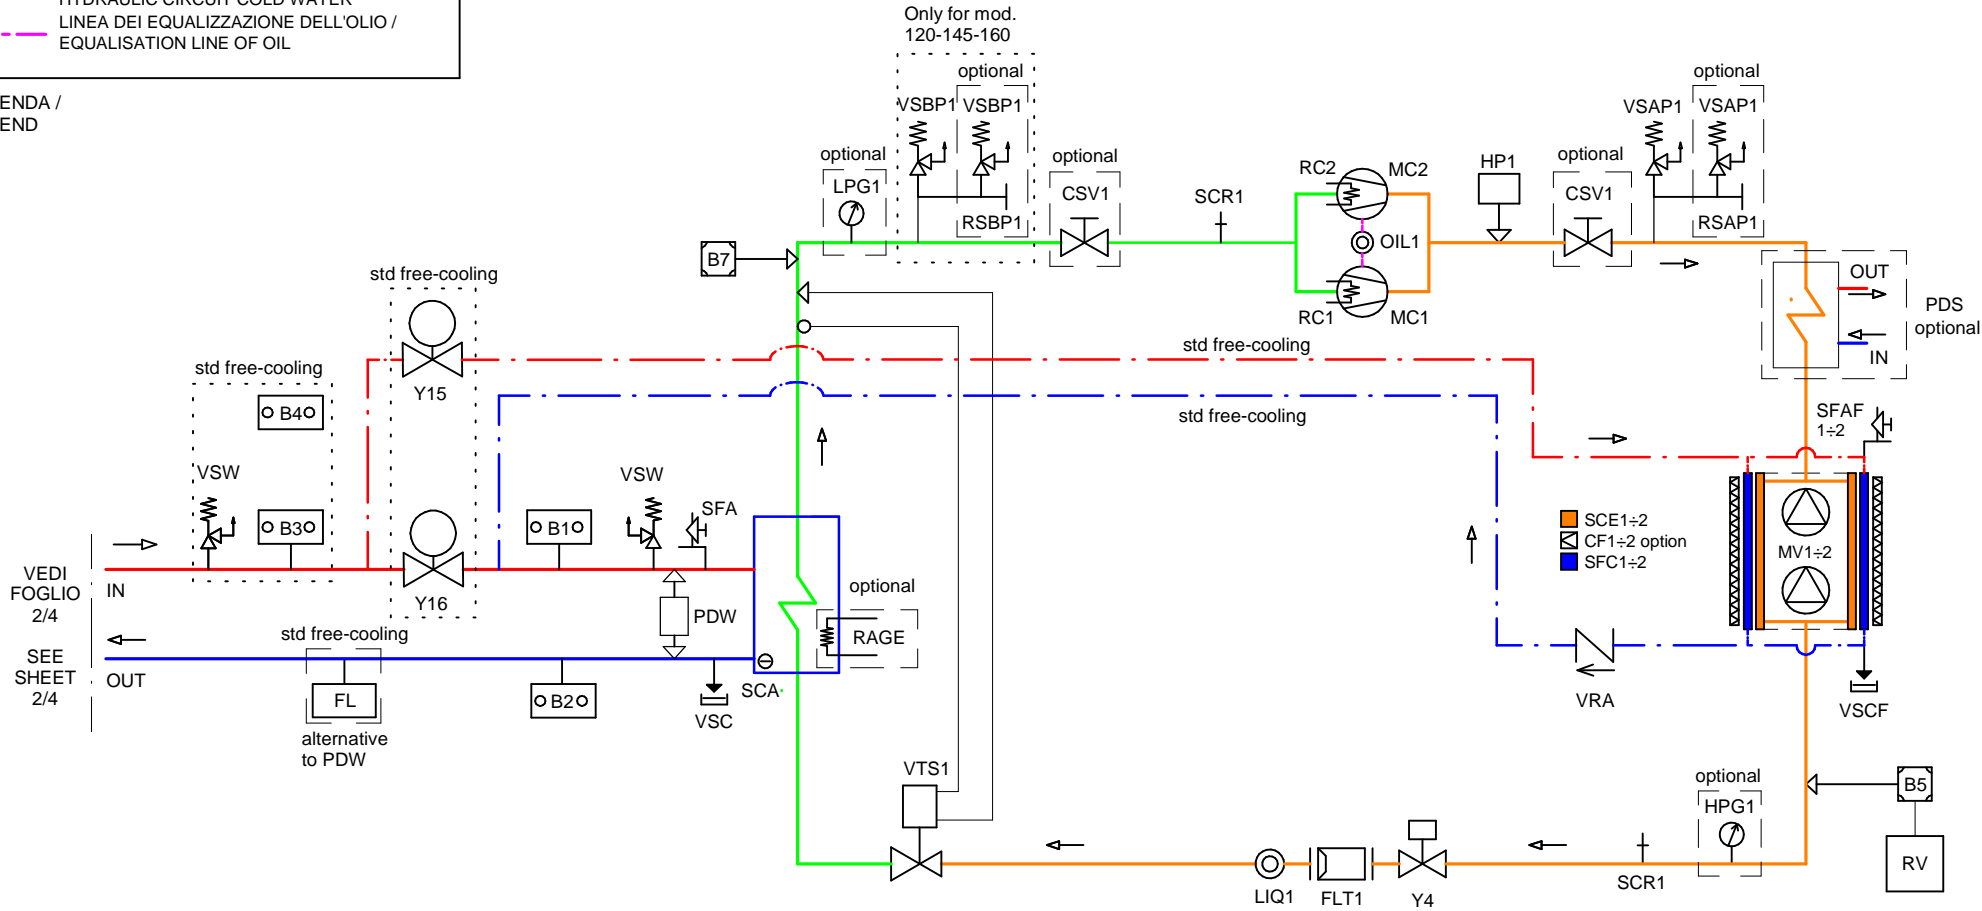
LINEA DEI EQUALIZZAZIONE DELL'OLIO / EQUALISATION LINE OF OIL

ENDA / END

Only for mod. 120-145-160

optional
VSBP1 VSBP1
RSBP1
optional
LPG1
optional
CSV1
SCR1
RC2 MC2
OIL1
RC1 MC1
HP1
optional
CSV1
VSAP1
optional
VSAP1
RSAP1
B7
OUT
PDS optional
IN
std free-cooling
Y15
std free-cooling
std free-cooling
B4
VSW
B3
Y16
std free-cooling
VSW
B1
SFA
PDW
optional
RAGE
SFAF 1÷2
SCE1÷2
CF1÷2 option
SFC1÷2
MV1÷2
VEDI FOGLIO 2/4
IN
SEE SHEET 2/4
OUT
FL
alternative to PDW
B2
VSC
SCA
VRA
VSCF
VTS1
optional
HPG1
B5
RV
LIQ1
FLT1
Y4
SCR1